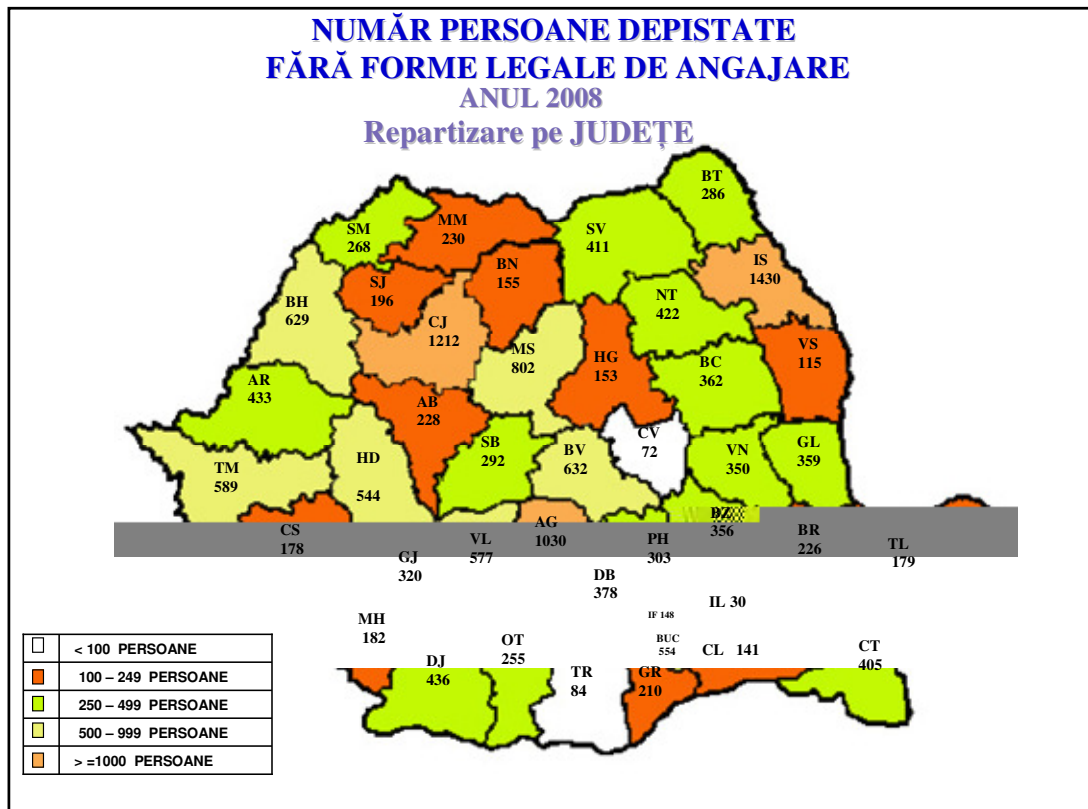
NUMĂR PERSOANE DEPISTATE
FĂRĂ FORME LEGALE DE ANGAJARE
ANUL 2008
Repartizare pe JUDEȚE

BT
286

SM
268

MM
230

SV
411

IS
1430

SJ
196

BN
155

BH
629

NT
422

CJ
1212

MS
802

HG
153

VS
115

BC
362

AR
433

AB
228

CV
72

SB
292

BV
632

VN
350

GL
359

TM
589

HD
544

BZ
356

CS
178

AG
1030

VL
577

PH
303

BR
226

TL
179

GJ
320

DB
378

IL 30

IF 148

MH
182

BUC
554

OT
255

CL 141

CT
405

DJ
436

TR
84

GR
210

| | |
|---|---|
| | < 100 PERSOANE |
| | 100 – 249 PERSOANE |
| | 250 – 499 PERSOANE |
| | 500 – 999 PERSOANE |
| | > =1000 PERSOANE |